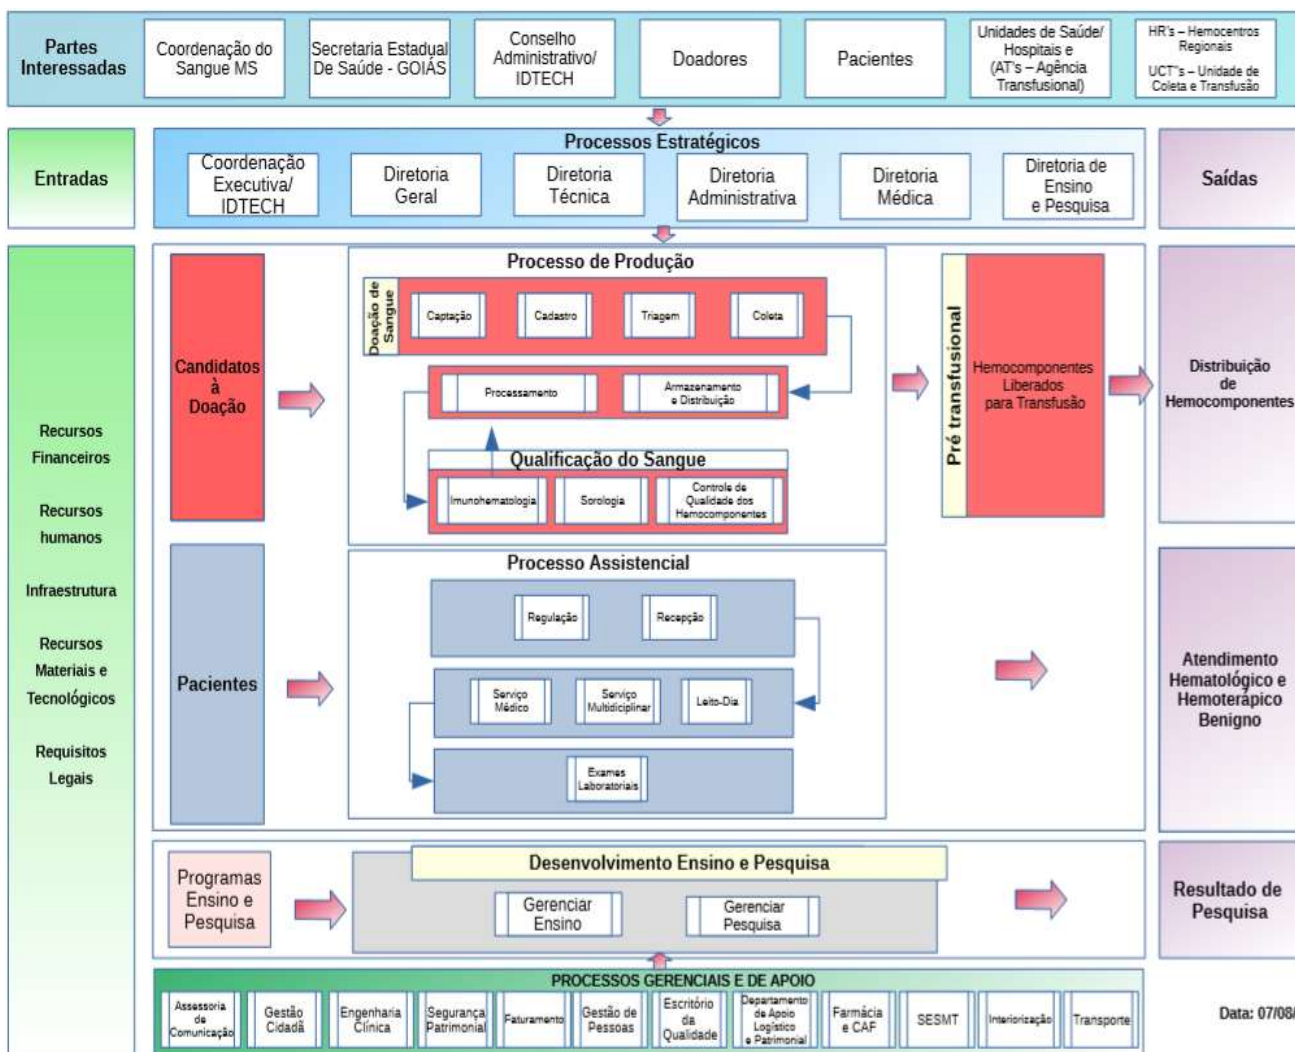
Partes Interessadas

Coordenação do Sangue MS

Secretaria Estadual De Saúde - GOIÁS

Conselho Administrativo/ IDTECH

Doadores

Pacientes

Unidades de Saúde/ Hospitais e (AT's – Agência Transfusional)

HR's – Hemocentros Regionais

UCT's – Unidade de Coleta e Transfusão

Entradas

Processos Estratégicos

Coordenação Executiva/ IDTECH

Diretoria Geral

Diretoria Técnica

Diretoria Administrativa

Diretoria Médica

Diretoria de Ensino e Pesquisa

Saídas

Recursos Financeiros

Recursos humanos

Infraestrutura

Recursos Materiais e Tecnológicos

Requisitos Legais

Candidatos à Doação

Processo de Produção

Doação de Sangue

Captação

Cadastro

Triagem

Coleta

Processamento

Armazenamento e Distribuição

Qualificação do Sangue

Imunohematologia

Sorologia

Controle de Qualidade dos Hemocomponentes

Pré transfusional

Hemocomponentes Liberados para Transfusão

Distribuição de Hemocomponentes

Pacientes

Processo Assistencial

Regulação

Recepção

Serviço Médico

Serviço Multidiciplinar

Leito-Dia

Exames Laboratoriais

Atendimento Hematológico e Hemoterápico Benigno

Programas Ensino e Pesquisa

Desenvolvimento Ensino e Pesquisa

Gerenciar Ensino

Gerenciar Pesquisa

Resultado de Pesquisa

PROCESSOS GERENCIAIS E DE APOIO

Assessoria de Comunicação

Gestão Cidadã

Engenharia Clínica

Segurança Patrimonial

Faturamento

Gestão de Pessoas

Escritório da Qualidade

Departamento de Apoio Logístico e Patrimonial

Farmácia e CAF

SESMT

Interiorização

Transporte

Data: 07/08/